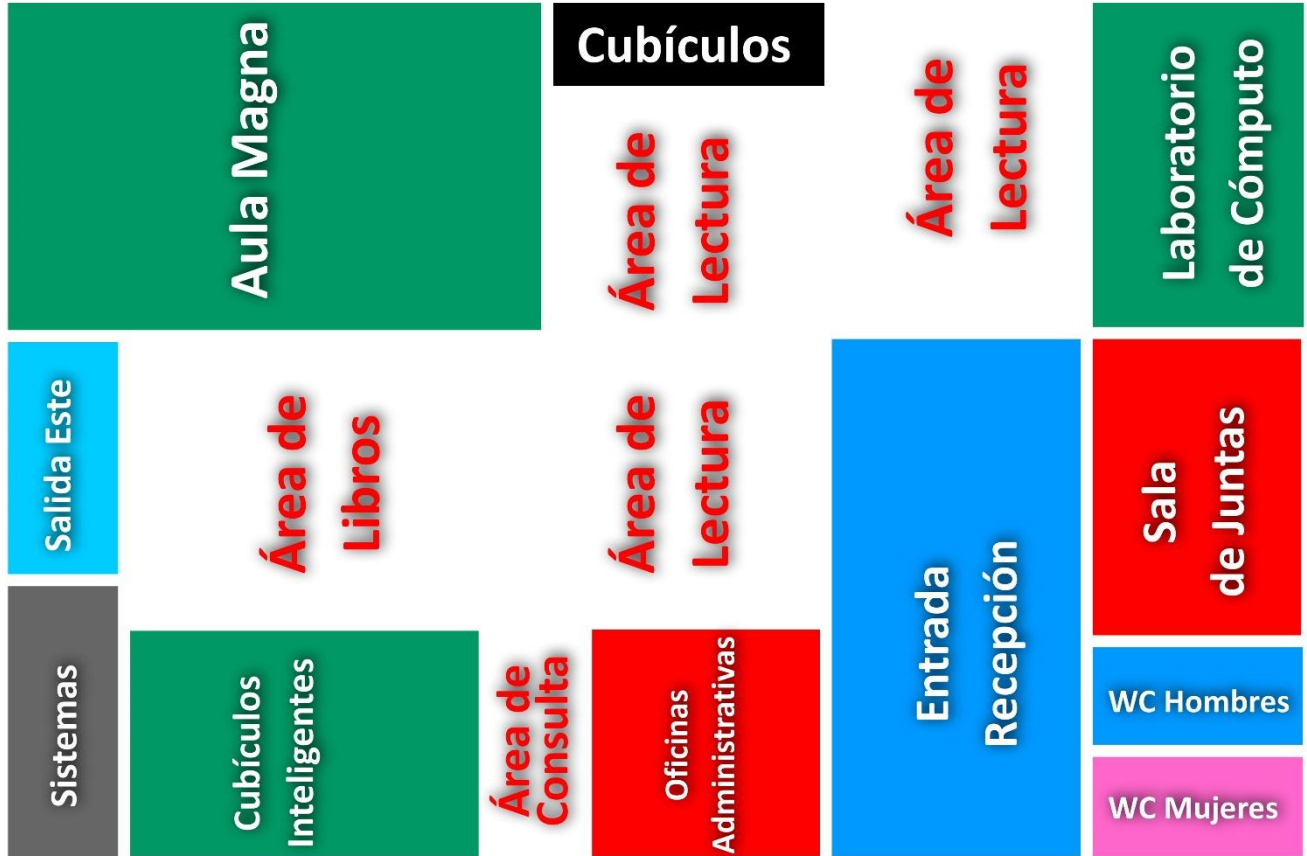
Aula Magna

Cubículos

Área de Lectura

Área de Lectura

Laboratorio de Cómputo

Salida Este

Área de Libros

Área de Lectura

Entrada Recepción

Sala de Juntas

Sistemas

Cubículos Inteligentes

Área de Consulta

Oficinas Administrativas

WC Hombres

WC Mujeres